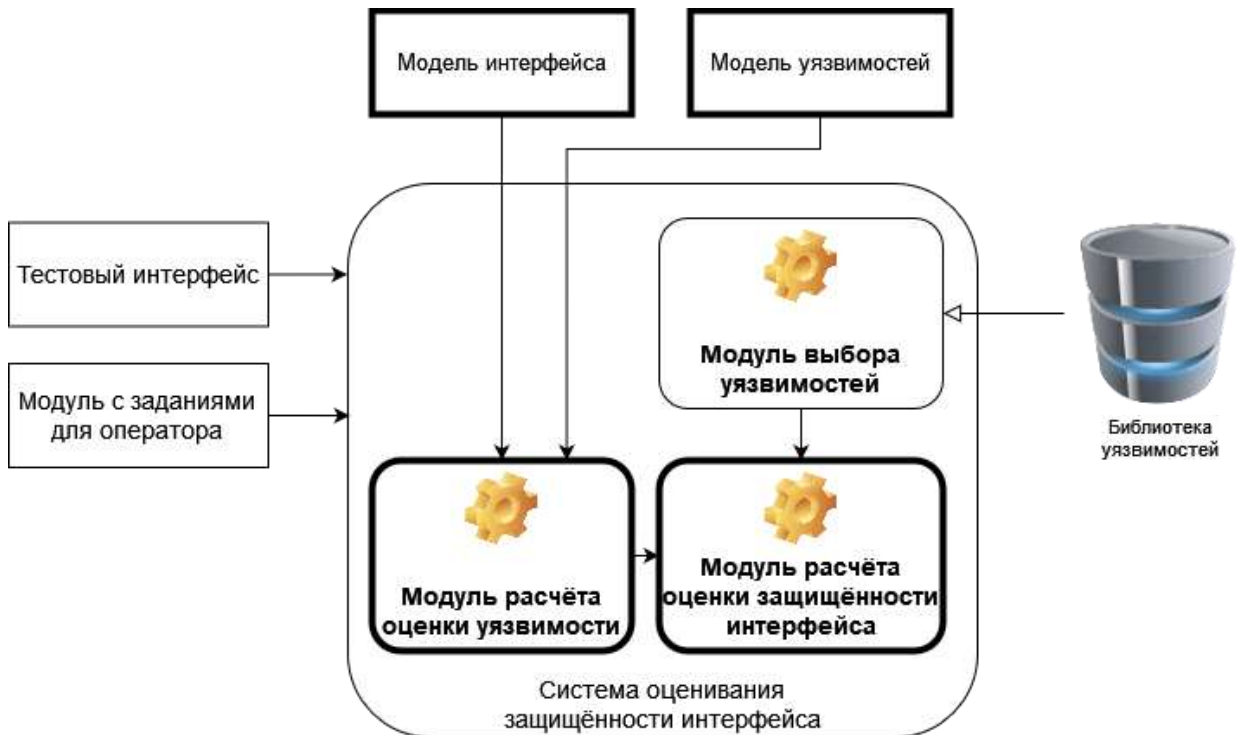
Модель интерфейса

Модель уязвимостей

Тестовый интерфейс

Модуль с заданиями для оператора

Модуль выбора уязвимостей

Библиотека уязвимостей

Модуль расчёта оценки уязвимости

Модуль расчёта оценки защищённости интерфейса

Система оценивания защищённости интерфейса